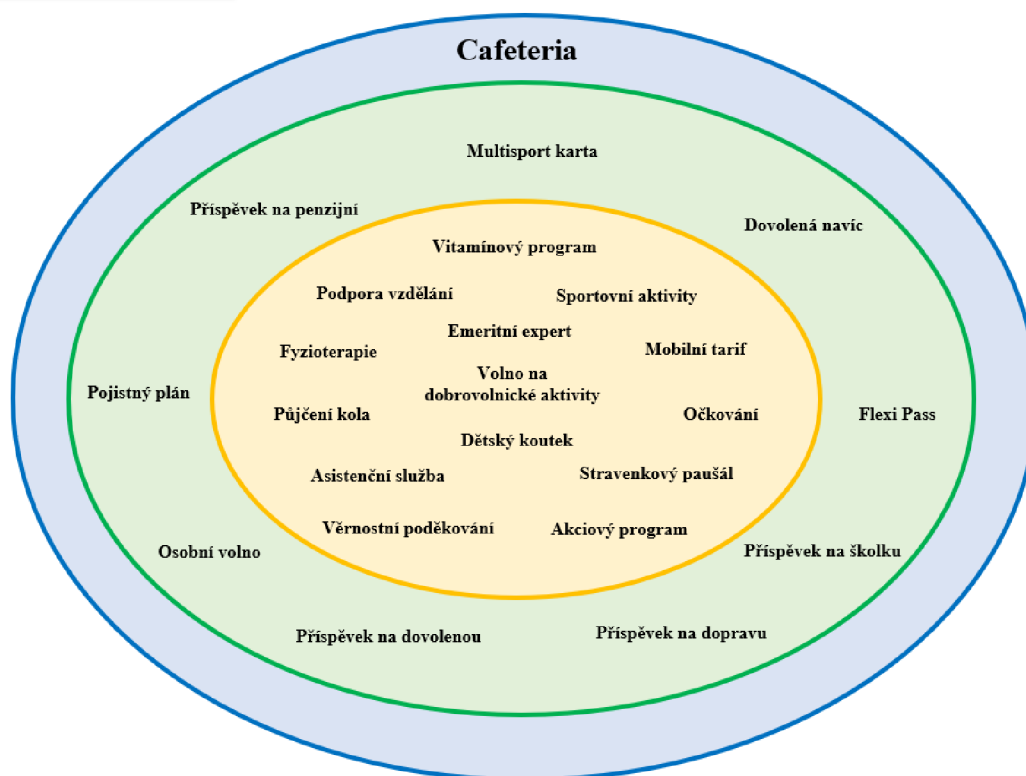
Cafeteria

Multisport karta

Příspěvek na penzijní

Dovolená navíc

Vitamínový program

Podpora vzdělání

Sportovní aktivity

Emeritní expert

Fyzioterapie

Mobilní tarif

Volno na dobrovolnické aktivity

Pojistný plán

Půjčení kola

Očkování

Flexi Pass

Dětský koutek

Asistenční služba

Stravenkový paušál

Věrnostní poděkování

Akciový program

Osobní volno

Příspěvek na školku

Příspěvek na dovolenou

Příspěvek na dopravu